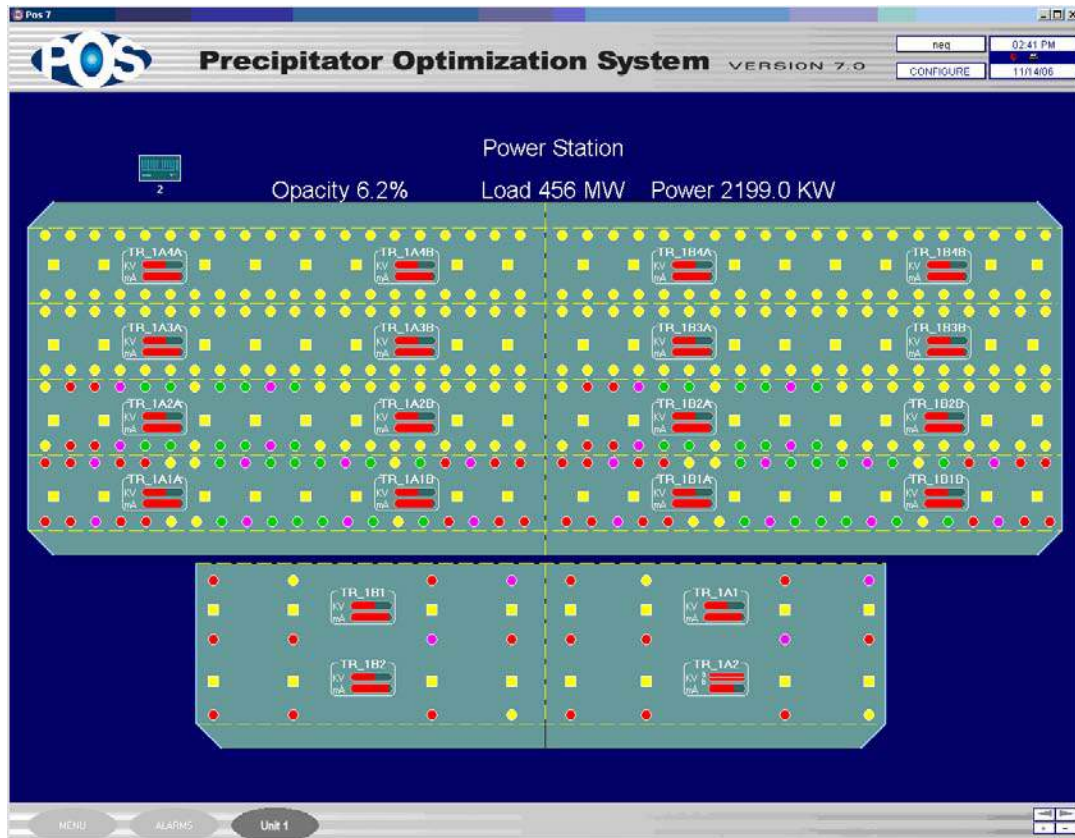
Pos 7

POS

Precipitator Optimization System VERSION 7.0

neq
CONFIGURE
02:41 PM
11/14/06

Power Station

2

Opacity 6.2%
Load 456 MW
Power 2199.0 KW

TR_1A4A
KV
mA
TR_1A4B
KV
mA
TR_1B4A
KV
mA
TR_1B4B
KV
mA

TR_1A3A
KV
mA
TR_1A3B
KV
mA
TR_1B3A
KV
mA
TR_1B3B
KV
mA

TR_1A2A
KV
mA
TR_1A2B
KV
mA
TR_1B2A
KV
mA
TR_1B2B
KV
mA

TR_1A1A
KV
mA
TR_1A1B
KV
mA
TR_1B1A
KV
mA
TR_1B1B
KV
mA

TR_1B1
KV
mA
TR_1A1
KV
mA

TR_1B2
KV
mA
TR_1A2
KV
mA

MENU
ALARMS
Unit 1